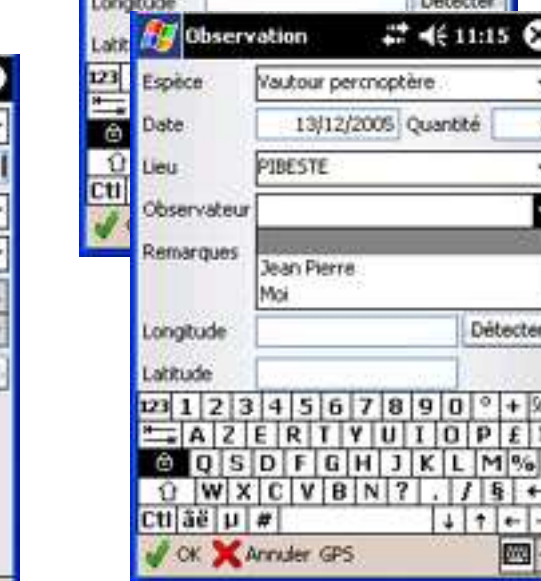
Longitude
Détecter
Latit
123
Ctl

Observation
11:15
Espèce
Vautour percnoptère
Date
13/12/2005
Quantité
Lieu
PIBESTE
Observateur
Remarques
Jean Pierre
Moi
Longitude
Détecter
Latitude
123 1 2 3 4 5 6 7 8 9 0 ° +
A Z E R T Y U I O P £
Q S D F G H J K L M %
W X C V B N ? . / §
Ctl äë µ #
OK Annuler GPS